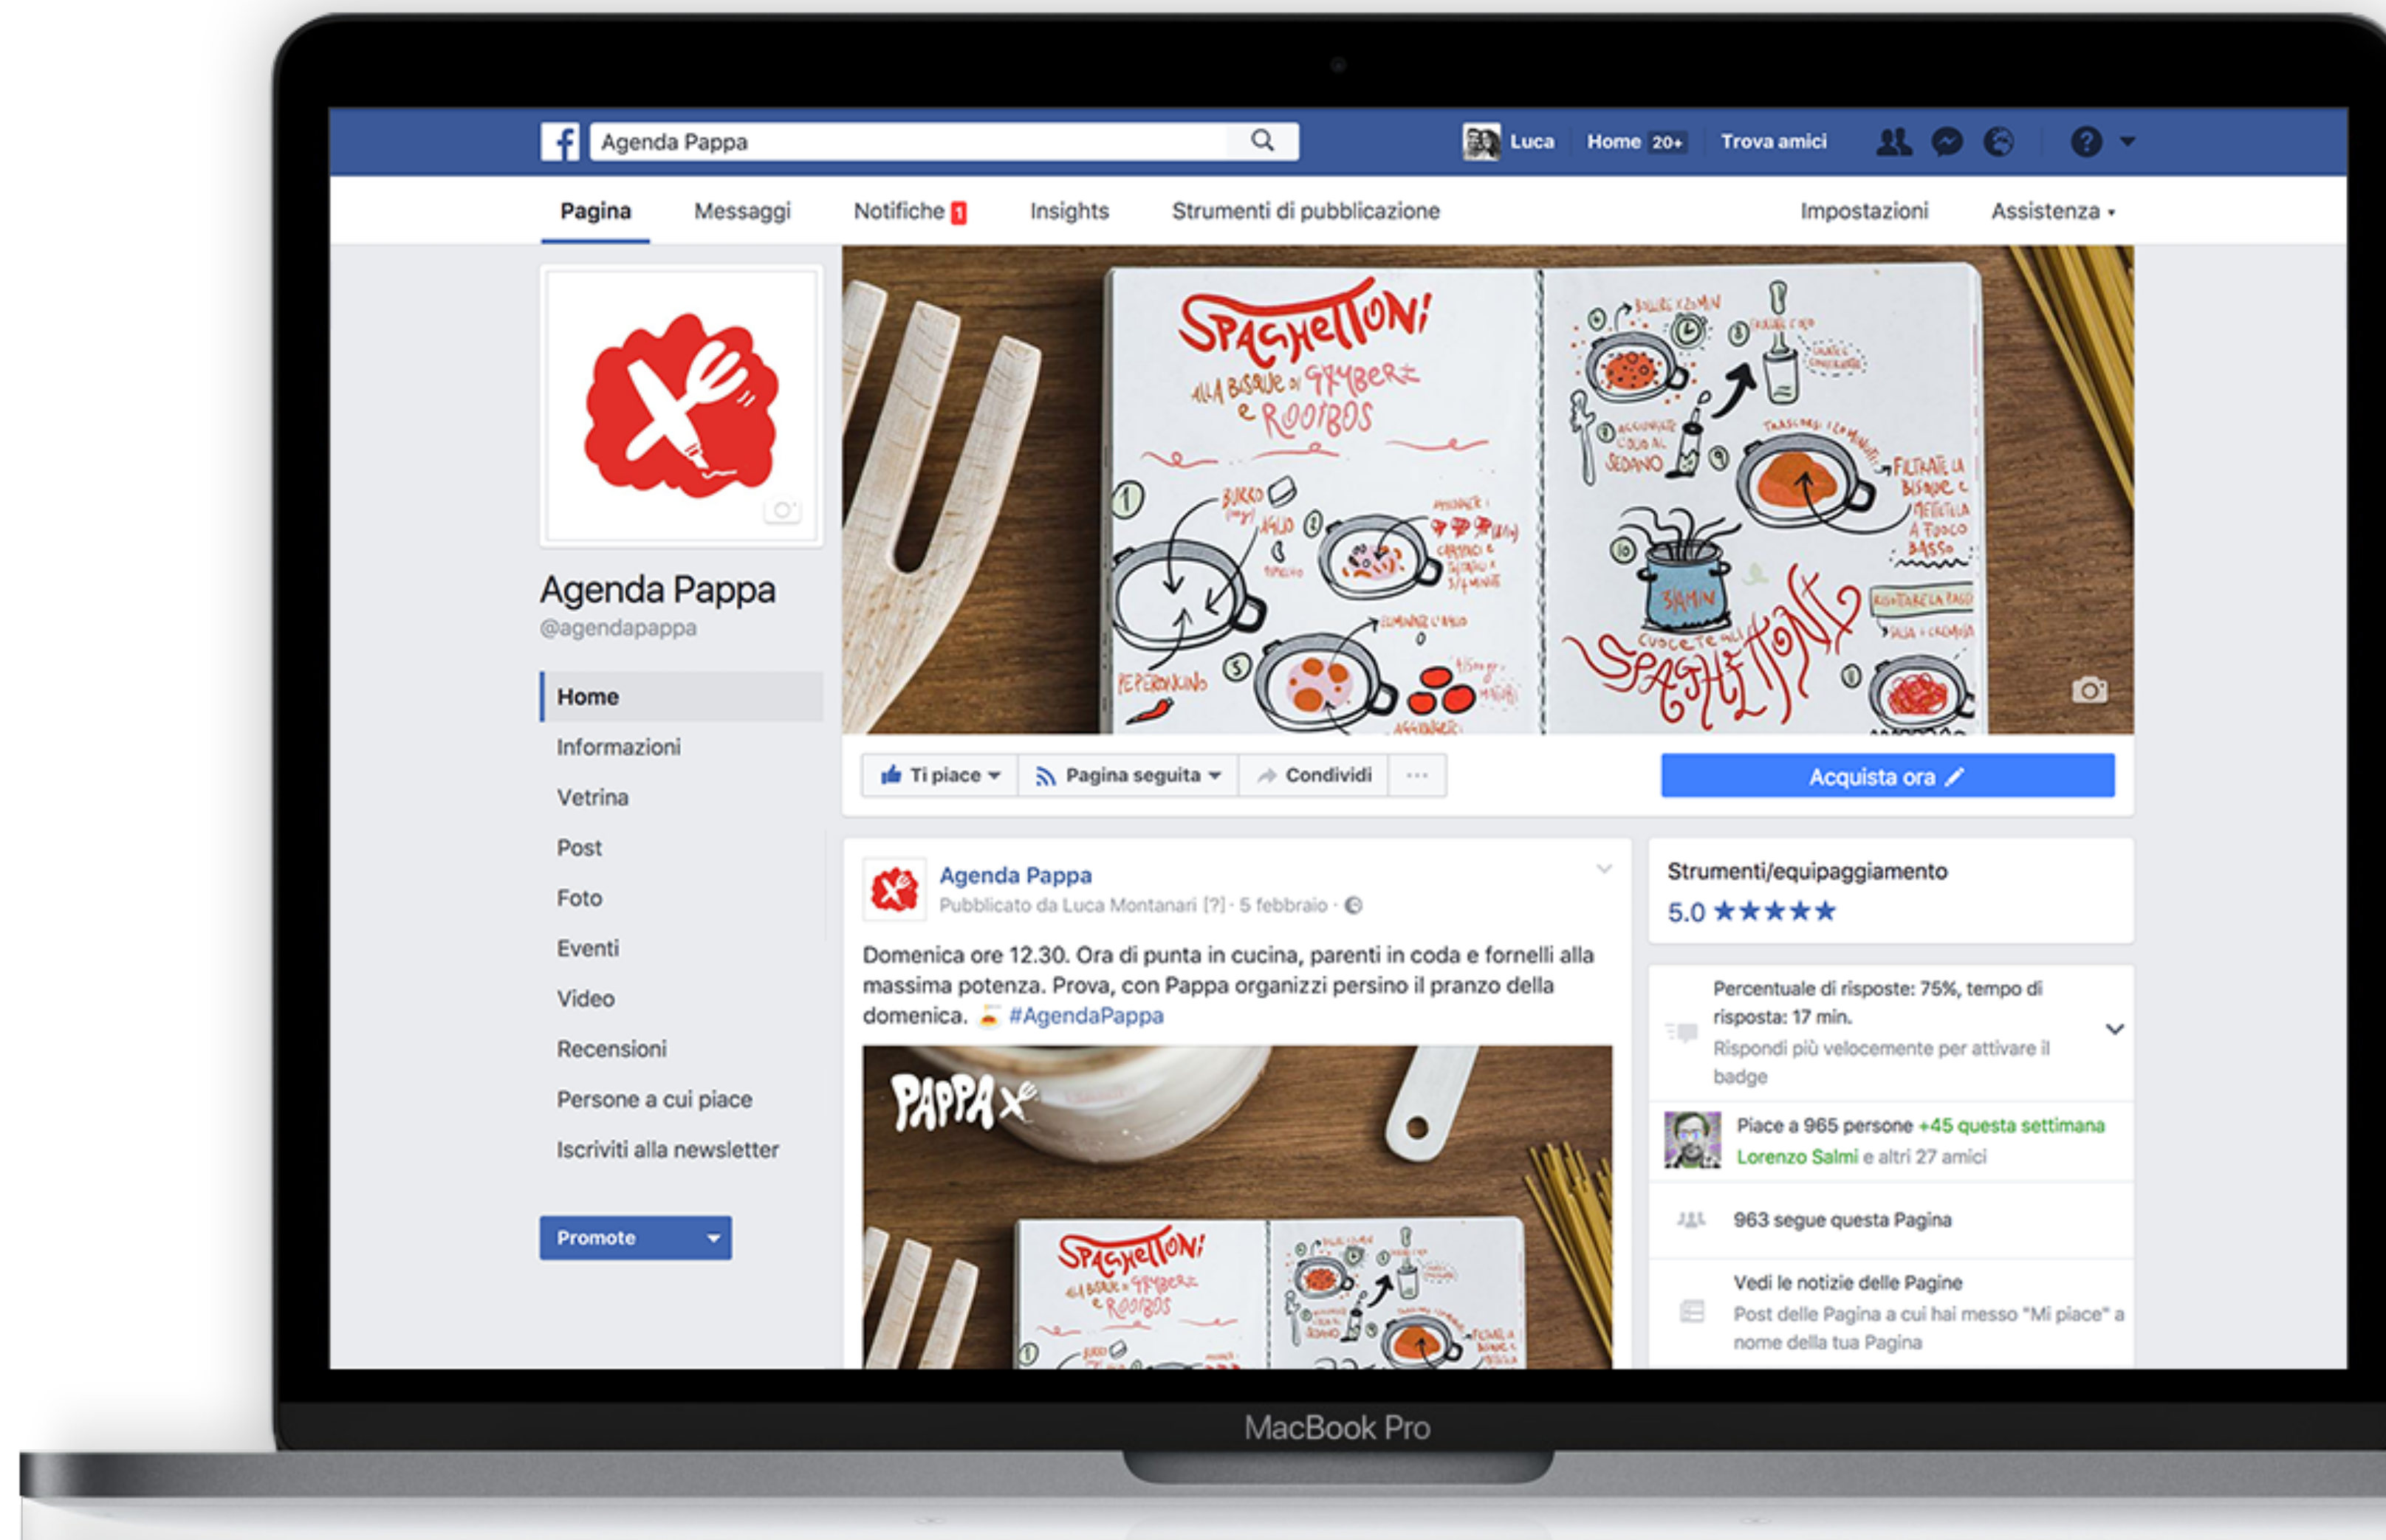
Agenda Pappa

Luca Home 20+ Trova amici

Pagina Messaggi Notifiche 1 Insights Strumenti di pubblicazione Impostazioni Assistenza

SPAGHETTONI ALLA BISQUE DI GAMBERI E ROOIBOS

Agenda Pappa
@agendapappa

Home
Informazioni
Vetrina
Post
Foto
Eventi
Video
Recensioni
Persone a cui piace
Iscriviti alla newsletter

Promote

Ti piace Pagina seguita Condividi ···

Acquista ora

Agenda Pappa
Pubblicato da Luca Montanari [?] · 5 febbraio ·

Domenica ore 12.30. Ora di punta in cucina, parenti in coda e fornelli alla massima potenza. Prova, con Pappa organizzi persino il pranzo della domenica. #AgendaPappa

PAPPA

Strumenti/equipaggiamento
5.0 ★★★★★

Percentuale di risposte: 75%, tempo di risposta: 17 min.
Rispondi più velocemente per attivare il badge

Piace a 965 persone +45 questa settimana
Lorenzo Salmi e altri 27 amici

963 segue questa Pagina

Vedi le notizie delle Pagine
Post delle Pagina a cui hai messo "Mi piace" a nome della tua Pagina

MacBook Pro